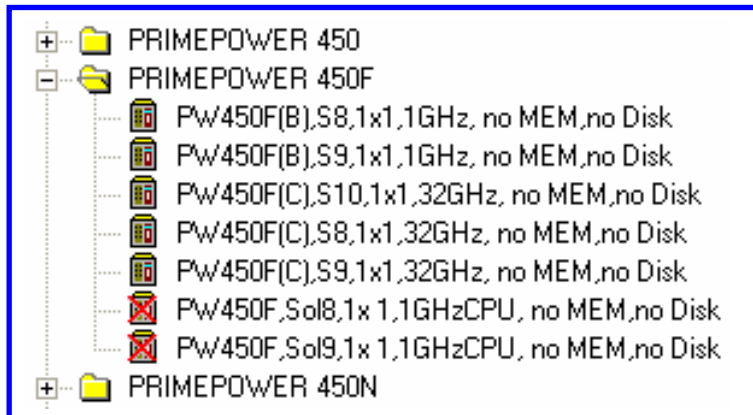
PRIMEPOWER 450
PRIMEPOWER 450F
PW450F(B),S8,1x1,1GHz, no MEM,no Disk
PW450F(B),S9,1x1,1GHz, no MEM,no Disk
PW450F(C),S10,1x1,32GHz, no MEM,no Disk
PW450F(C),S8,1x1,32GHz, no MEM,no Disk
PW450F(C),S9,1x1,32GHz, no MEM,no Disk
PW450F,Sol8,1x 1,1GHzCPU, no MEM,no Disk
PW450F,Sol9,1x 1,1GHzCPU, no MEM,no Disk
PRIMEPOWER 450N